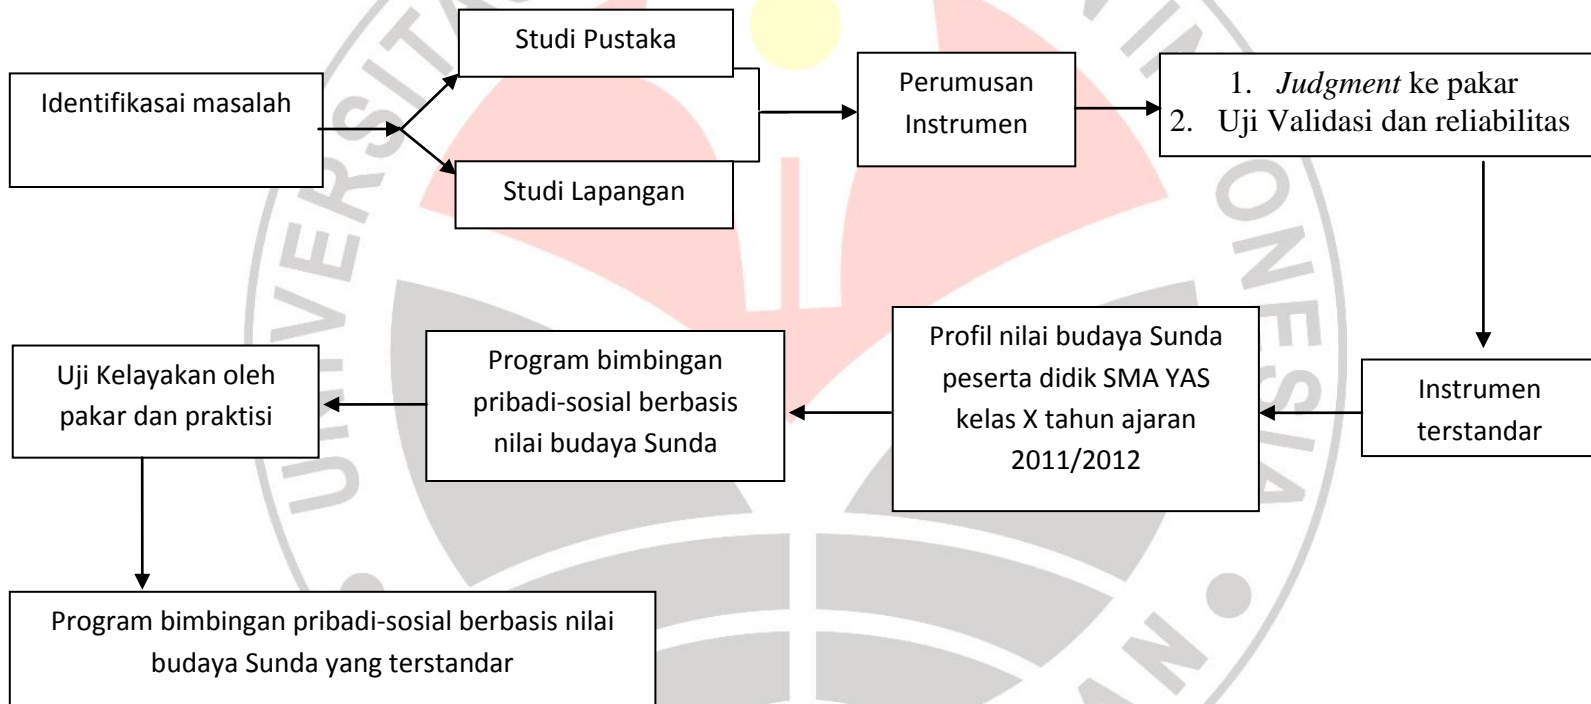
Identifikasai masalah

Studi Pustaka

Studi Lapangan

Perumusan Instrumen

1. *Judgment* ke pakar
2. Uji Validasi dan reliabilitas

Instrumen terstandar

Profil nilai budaya Sunda peserta didik SMA YAS kelas X tahun ajaran 2011/2012

Program bimbingan pribadi-sosial berbasis nilai budaya Sunda

Uji Kelayakan oleh pakar dan praktisi

Program bimbingan pribadi-sosial berbasis nilai budaya Sunda yang terstandar